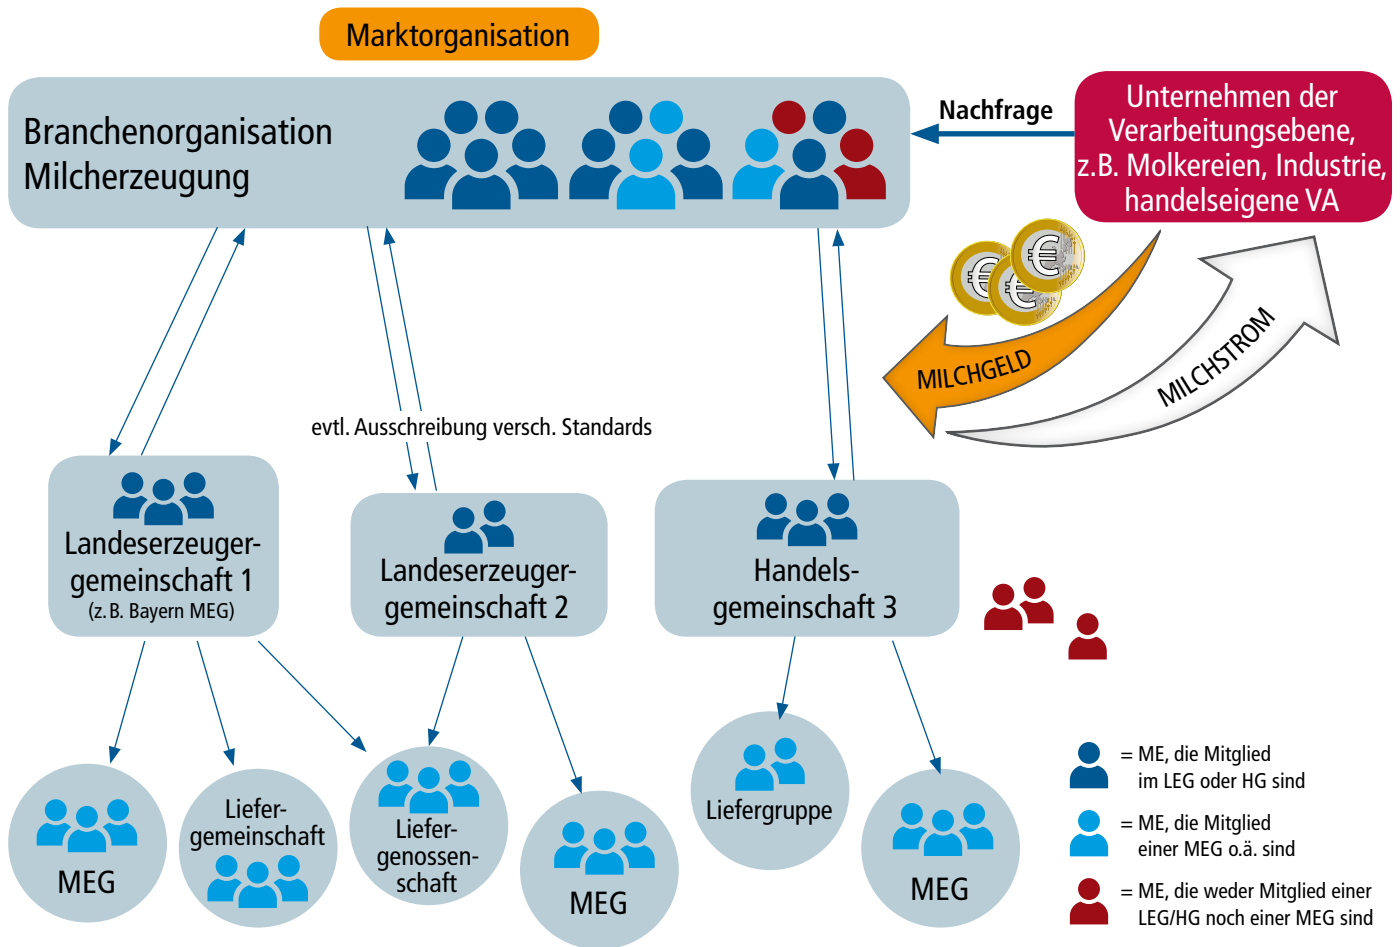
Marktorganisation

Branchenorganisation Milcherzeugung

Nachfrage

Unternehmen der Verarbeitungsebene, z.B. Molkereien, Industrie, handelseigene VA

MILCHGELD

MILCHSTROM

evtl. Ausschreibung versch. Standards

Landeserzeugergemeinschaft 1 (z. B. Bayern MEG)

Landeserzeugergemeinschaft 2

Handelsgemeinschaft 3

MEG

Liefergemeinschaft

Liefergenossenschaft

MEG

Liefergruppe

MEG

= ME, die Mitglied im LEG oder HG sind

= ME, die Mitglied einer MEG o.ä. sind

= ME, die weder Mitglied einer LEG/HG noch einer MEG sind